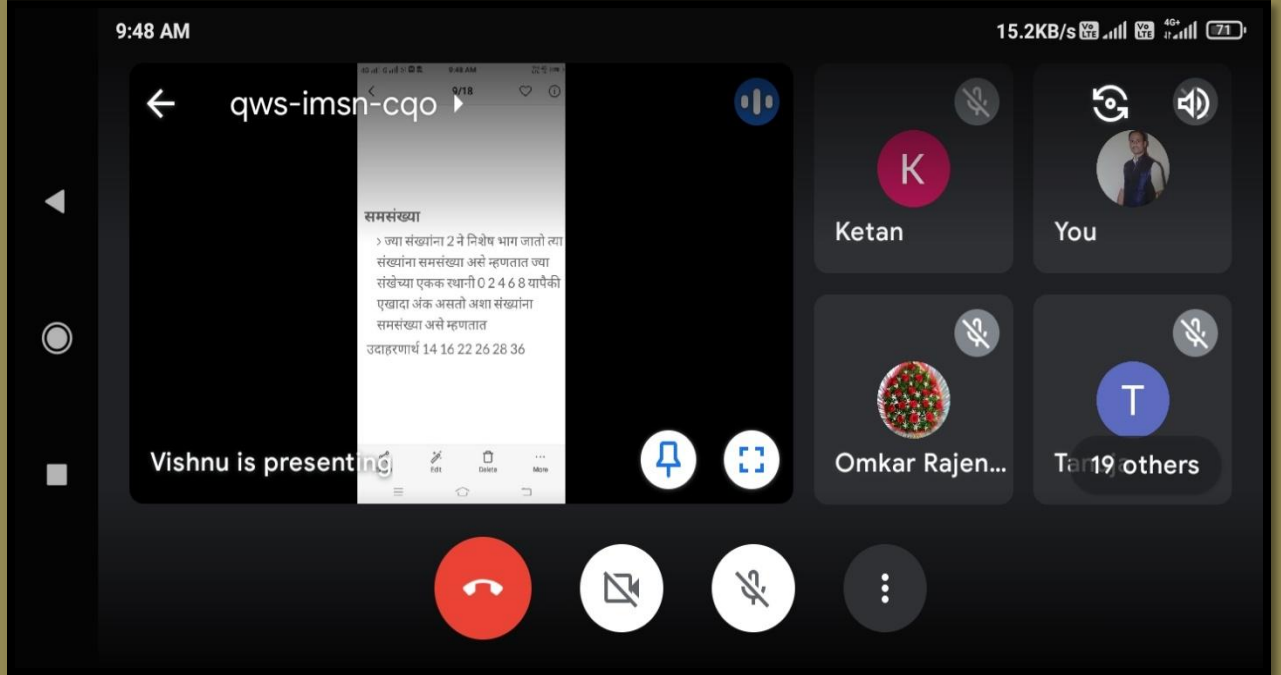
9:48 AM

15.2KB/s 71

qws-imsn-cqo

9:48 AM

9/18

समसंख्या

› ज्या संख्यांना 2 ने निशेष भाग जातो त्या संख्यांना समसंख्या असे म्हणतात ज्या संखेच्या एकक स्थानी 0 2 4 6 8 यापैकी एखादा अंक असतो अशा संख्यांना समसंख्या असे म्हणतात

उदाहरणार्थ 14 16 22 26 28 36

Edit Delete More

Vishnu is presenting

K

Ketan

You

Omkar Rajen...

T

Ta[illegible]

19 others